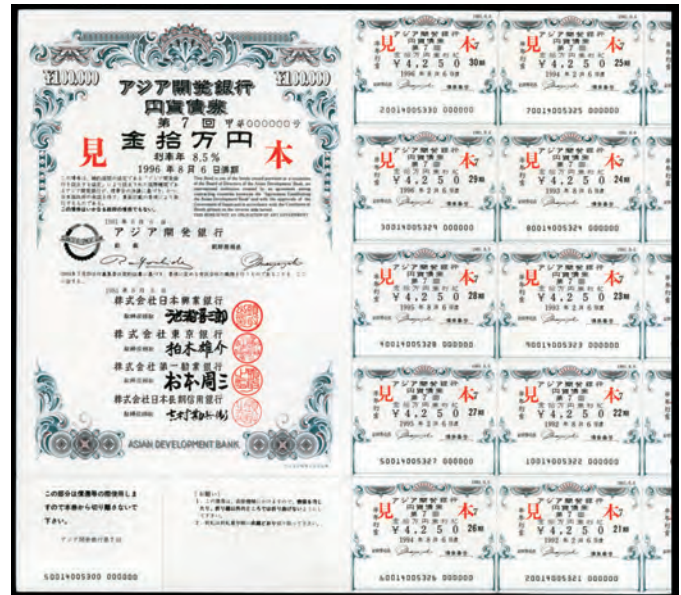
¥100,000 アジア開発銀行 ¥100,000
円貨債券
第7回 甲第000000号
見 本
金拾万円
利率年 8.5%
1996年8月6日満期

アジア開発銀行

株式会社日本興業銀行
株式会社東京銀行
柏木雄介
株式会社第一勧業銀行
株式会社日本長期信用銀行

ASIAN DEVELOPMENT BANK

この部分は債券等の担保用にしますので本券から切り離さないで下さい。
アジア開発銀行

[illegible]

5001400530 000000

アジア開発銀行 円貨債券 第7回
見 本
¥ 4,2 5 0 30回
1996年2月6日
2001400533 0 000000

アジア開発銀行 円貨債券 第7回
見 本
¥ 4,2 5 0 25回
1994年2月6日
7001400532 5 000000

見 本
¥ 4,2 5 0 29回
3001400532 9 000000

見 本
¥ 4,2 5 0 24回
8001400532 4 000000

見 本
¥ 4,2 5 0 28回
1995年8月6日
4001400532 8 000000

見 本
¥ 4,2 5 0 23回
9001400532 3 000000

見 本
¥ 4,2 5 0 27回
1995年2月6日
5001400532 7 000000

見 本
¥ 4,2 5 0 22回
1992年2月6日
1001400532 2 000000

見 本
¥ 4,2 5 0 26回
1994年8月6日
6001400532 6 000000

見 本
¥ 4,2 5 0 21回
1992年2月6日
2001400532 1 000000